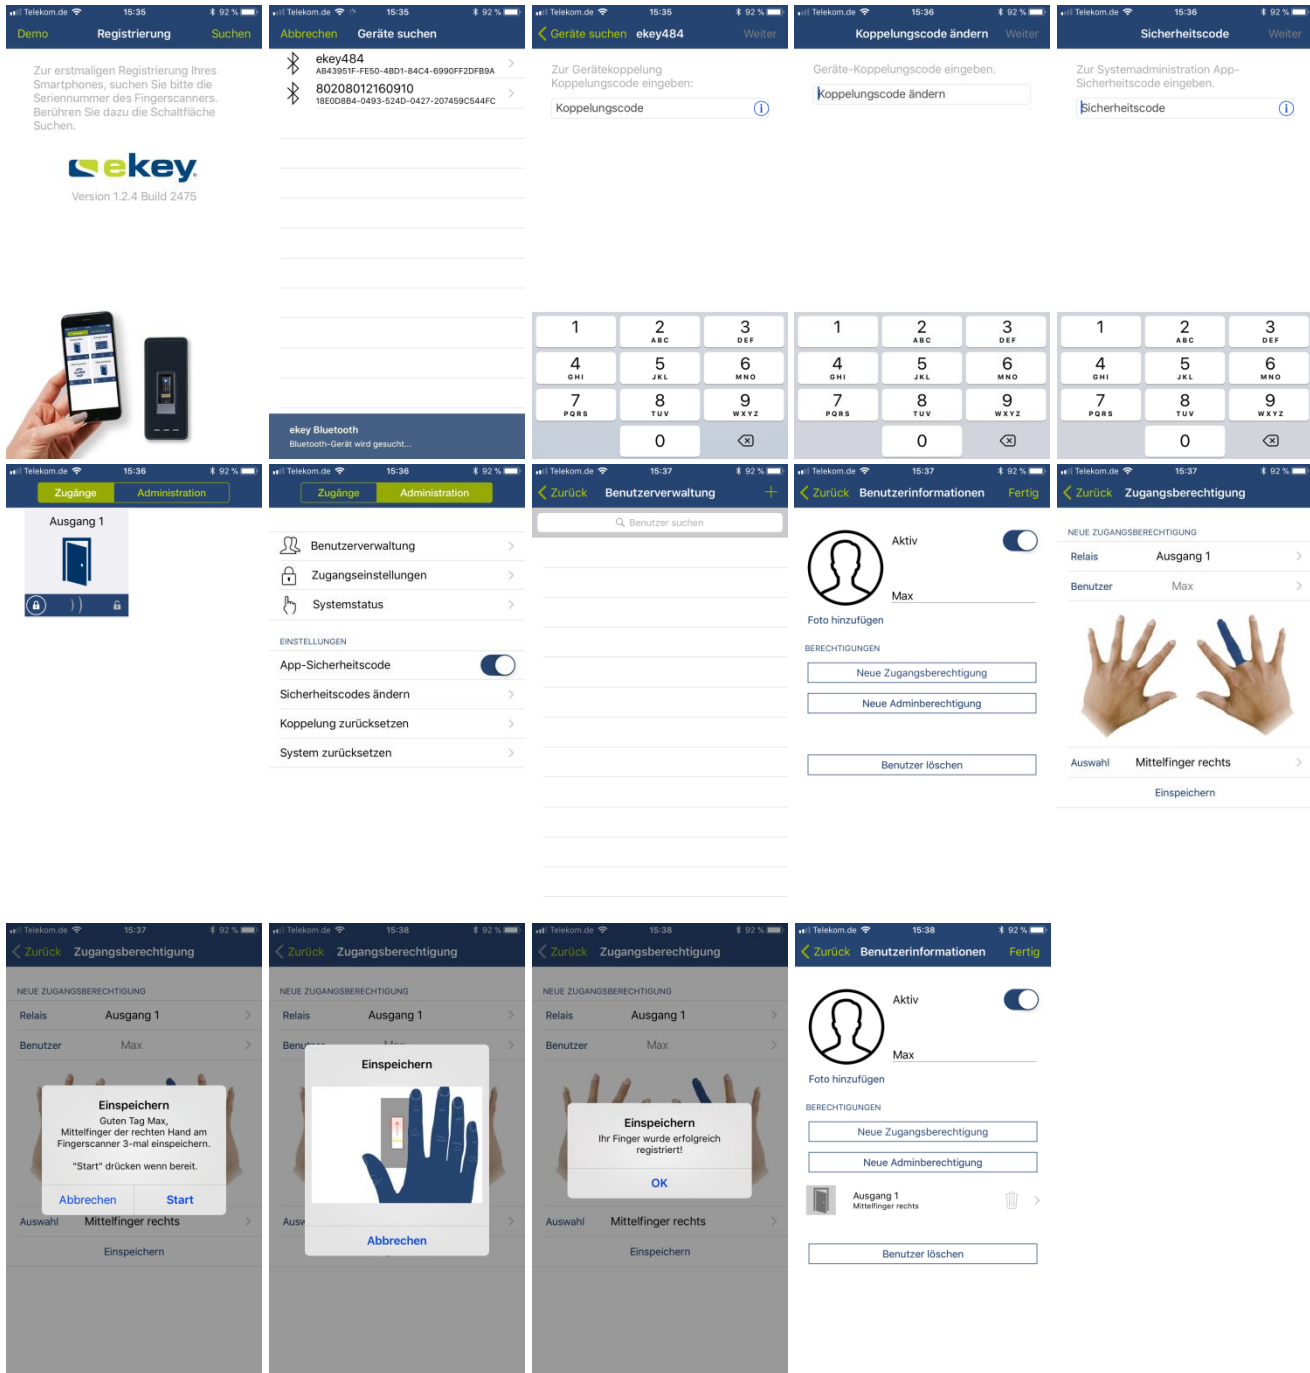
Telekom.de 15:35 92 %
Demo Registrierung Suchen
Zur erstmaligen Registrierung Ihres Smartphones, suchen Sie bitte die Seriennummer des Fingerscanners. Berühren Sie dazu die Schaltfläche Suchen.
ekey
Version 1.2.4 Build 2475

Telekom.de 15:35 92 %
Abbrechen Geräte suchen
ekey484
AB43951F-FE50-4BD1-84C4-6990FF2DFB9A
80208012160910
18E0D8B4-0493-524D-0427-207459C544FC
ekey Bluetooth
Bluetooth-Gerät wird gesucht...

Telekom.de 15:35 92 %
Geräte suchen ekey484 Weiter
Zur Gerätekopplung Koppelungscode eingeben:
Koppelungscode
1 2 ABC 3 DEF 4 GHI 5 JKL 6 MNO 7 PQRS 8 TUV 9 WXYZ 0

Telekom.de 15:36 92 %
Koppelungscode ändern Weiter
Geräte-Koppelungscode eingeben.
Koppelungscode ändern
1 2 ABC 3 DEF 4 GHI 5 JKL 6 MNO 7 PQRS 8 TUV 9 WXYZ 0

Telekom.de 15:36 92 %
Sicherheitscode Weiter
Zur Systemadministration App-Sicherheitscode eingeben.
Sicherheitscode
1 2 ABC 3 DEF 4 GHI 5 JKL 6 MNO 7 PQRS 8 TUV 9 WXYZ 0

Telekom.de 15:36 92 %
Zugänge Administration
Ausgang 1

Telekom.de 15:36 92 %
Zugänge Administration
Benutzerverwaltung
Zugangseinstellungen
Systemstatus
EINSTELLUNGEN
App-Sicherheitscode
Sicherheitscodes ändern
Koppelung zurücksetzen
System zurücksetzen

Telekom.de 15:37 92 %
Zurück Benutzerverwaltung +
Benutzer suchen

Telekom.de 15:37 92 %
Zurück Benutzerinformationen Fertig
Aktiv
Max
Foto hinzufügen
BERECHTIGUNGEN
Neue Zugangsberechtigung
Neue Adminberechtigung
Benutzer löschen

Telekom.de 15:37 92 %
Zurück Zugangsberechtigung
NEUE ZUGANGSBERECHTIGUNG
Relais Ausgang 1
Benutzer Max
Auswahl Mittelfinger rechts
Einspeichern

Telekom.de 15:37 92 %
Zurück Zugangsberechtigung
NEUE ZUGANGSBERECHTIGUNG
Relais Ausgang 1
Benutzer Max
Einspeichern
Guten Tag Max,
Mittelfinger der rechten Hand am Fingerscanner 3-mal einspeichern.
"Start" drücken wenn bereit.
Abbrechen Start
Auswahl Mittelfinger rechts
Einspeichern

Telekom.de 15:38 92 %
Zurück Zugangsberechtigung
NEUE ZUGANGSBERECHTIGUNG
Relais Ausgang 1
Benutzer Max
Einspeichern
Abbrechen

Telekom.de 15:38 92 %
Zurück Zugangsberechtigung
NEUE ZUGANGSBERECHTIGUNG
Relais Ausgang 1
Benutzer Max
Einspeichern
Ihr Finger wurde erfolgreich registriert!
OK
Auswahl Mittelfinger rechts
Einspeichern

Telekom.de 15:38 92 %
Zurück Benutzerinformationen Fertig
Aktiv
Max
Foto hinzufügen
BERECHTIGUNGEN
Neue Zugangsberechtigung
Neue Adminberechtigung
Ausgang 1
Mittelfinger rechts
Benutzer löschen